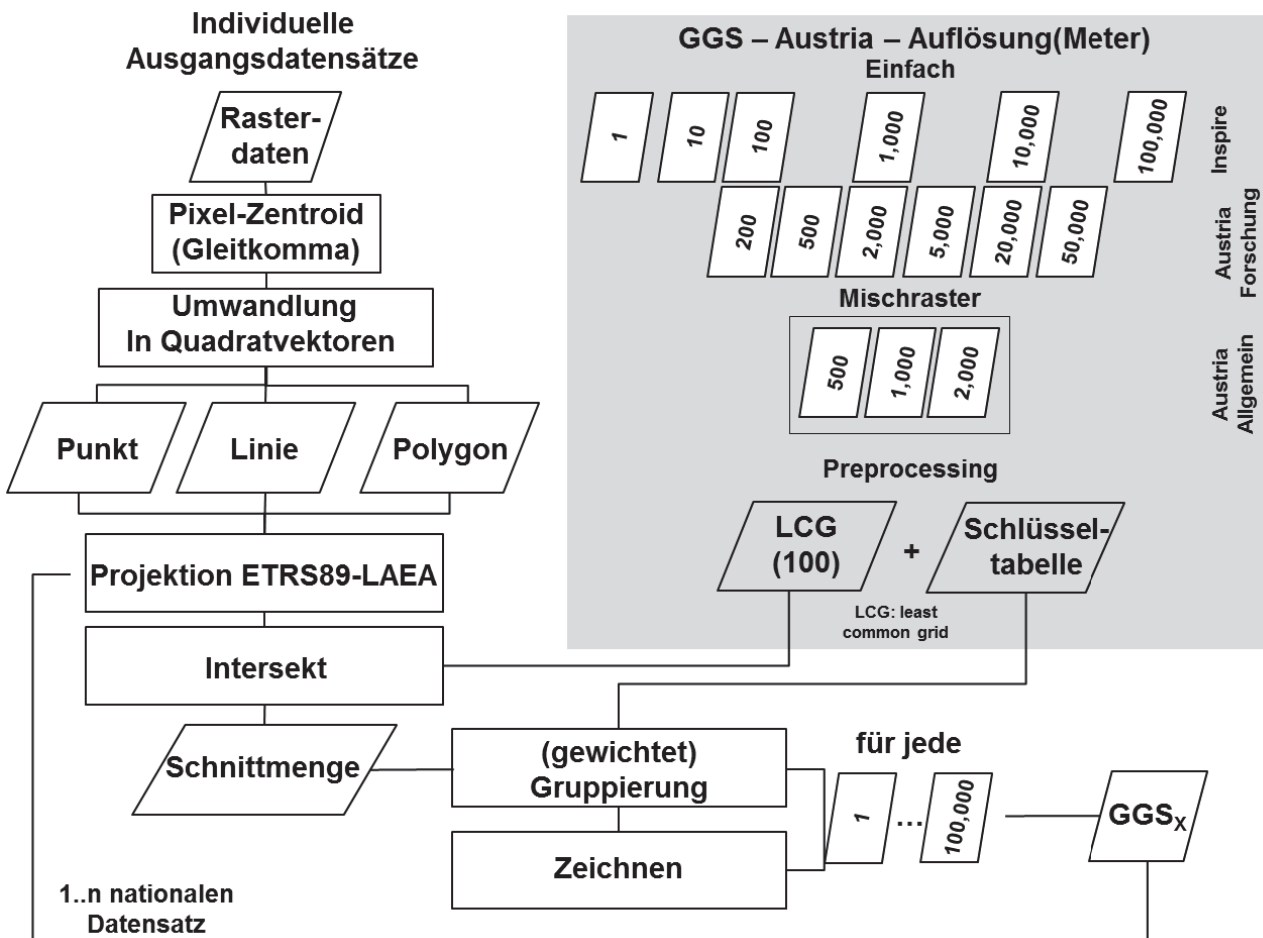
Individuelle Ausgangsdatensätze

Raster-daten

Pixel-Zentroid (Gleitkomma)

Umwandlung In Quadratvektoren

Punkt

Linie

Polygon

Projektion ETRS89-LAEA

Intersekt

Schnittmenge

(gewichtet) Gruppierung

Zeichnen

1..n nationalen Datensatz

GGS – Austria – Auflösung(Meter)
Einfach

1
10
100
1,000
10,000
100,000
Inspire

200
500
2,000
5,000
20,000
50,000
Austria Forschung

Mischraster

500
1,000
2,000
Austria Allgemein

Preprocessing

LCG (100)
+
Schlüssel-tabelle

LCG: least common grid

für jede

1
...
100,000

$GGS_X$